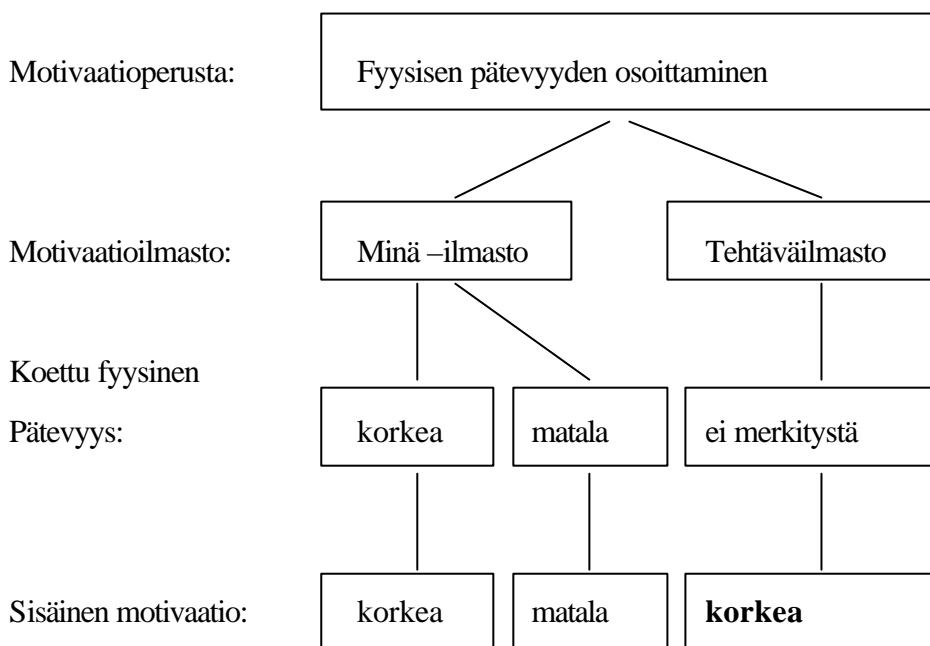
Motivaatioperusta:

Fyysisen pätevyyden osoittaminen

Motivaatioilmasto:

Minä –ilmasto

Tehtäväilmasto

Koettu fyysinen Pätevyys:

korkea

matala

ei merkitystä

Sisäinen motivaatio:

korkea

matala

**korkea**